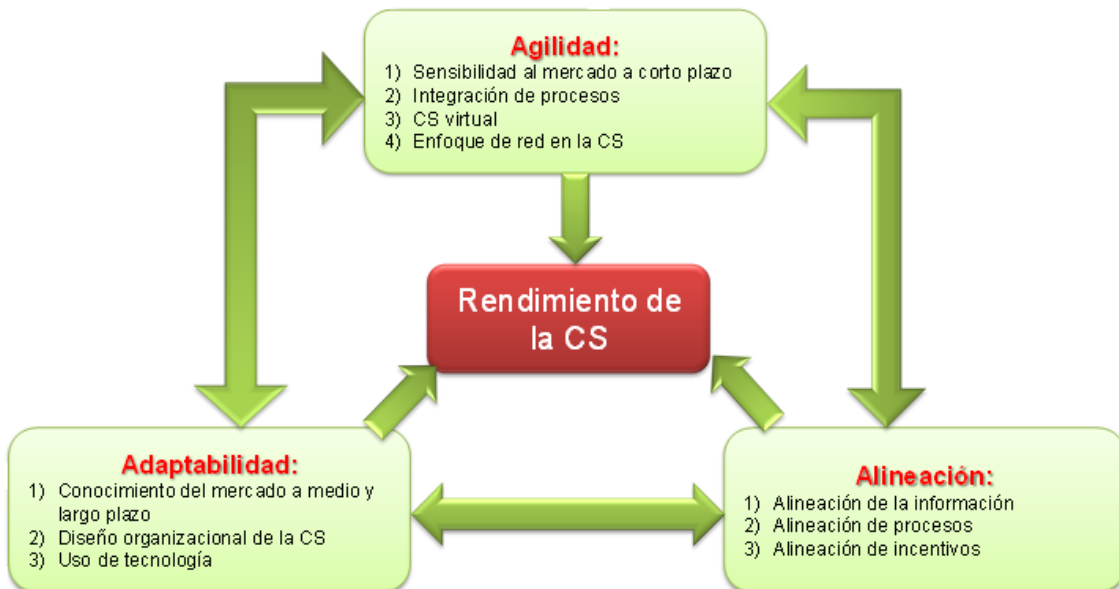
Agilidad:
1) Sensibilidad al mercado a corto plazo
2) Integración de procesos
3) CS virtual
4) Enfoque de red en la CS

Rendimiento de la CS

Adaptabilidad:
1) Conocimiento del mercado a medio y largo plazo
2) Diseño organizacional de la CS
3) Uso de tecnología

Alineación:
1) Alineación de la información
2) Alineación de procesos
3) Alineación de incentivos